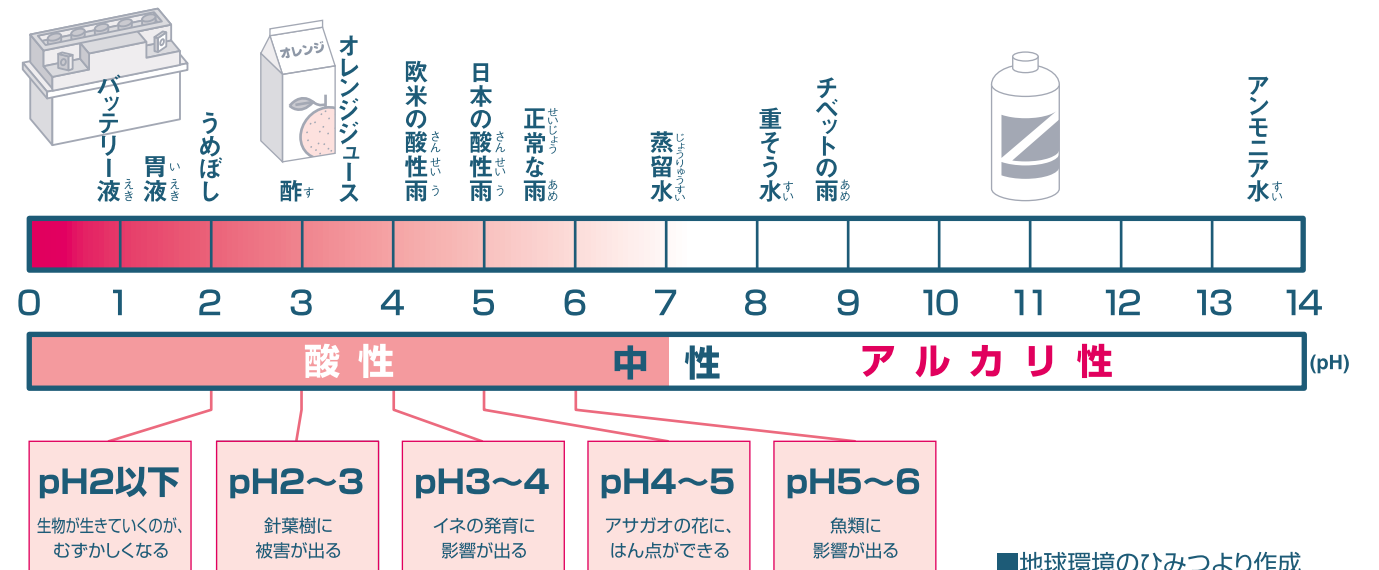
オレンジ

バッテリー液

胃液

うめぼし

酢

オレンジジュース

欧米の酸性雨

日本の酸性雨

正常な雨

蒸留水

重そう水

チベットの雨

アンモニア水

0 1 2 3 4 5 6 7 8 9 10 11 12 13 14

酸 性　中 性　アルカリ性　(pH)

pH2以下
生物が生きていくのが、むずかしくなる

pH2～3
針葉樹に被害が出る

pH3～4
イネの発育に影響が出る

pH4～5
アサガオの花に、はん点ができる

pH5～6
魚類に影響が出る

■地球環境のひみつより作成